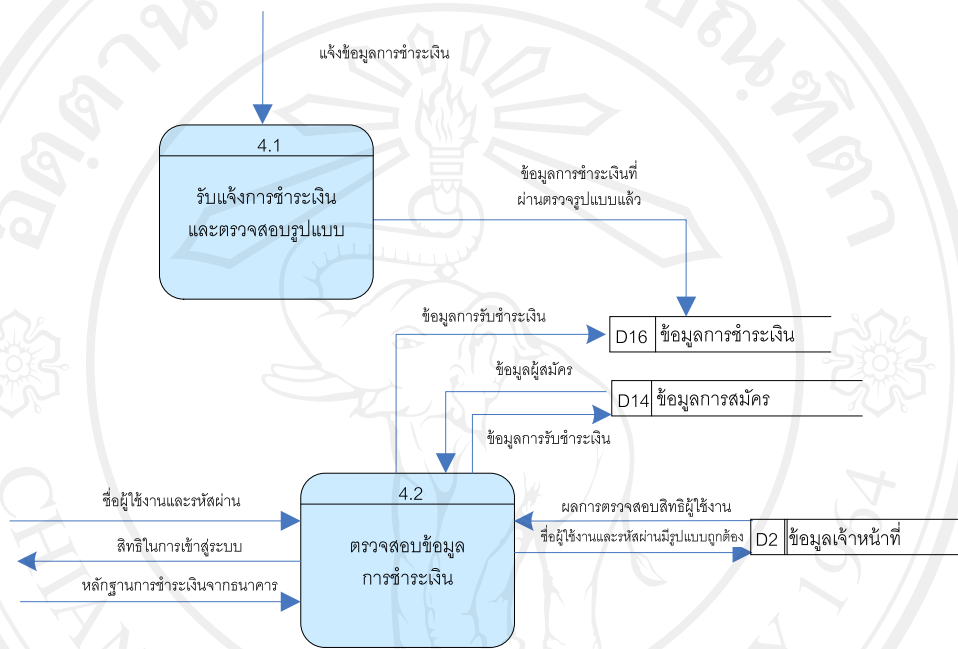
แจ้งข้อมูลการชำระเงิน

4.1

รับแจ้งการชำระเงิน และตรวจสอบรูปแบบ

ข้อมูลการชำระเงินที่ ผ่านตรวจรูปแบบแล้ว

ข้อมูลการรับชำระเงิน

D16 ข้อมูลการชำระเงิน

ข้อมูลผู้สมัคร

D14 ข้อมูลการสมัคร

ข้อมูลการรับชำระเงิน

ชื่อผู้ใช้งานและรหัสผ่าน

4.2

ตรวจสอบข้อมูล การชำระเงิน

ผลการตรวจสอบสิทธิผู้ใช้งาน

ชื่อผู้ใช้งานและรหัสผ่านมีรูปแบบถูกต้อง

D2 ข้อมูลเจ้าหน้าที่

สิทธิในการเข้าสู่ระบบ

หลักฐานการชำระเงินจากธนาคาร